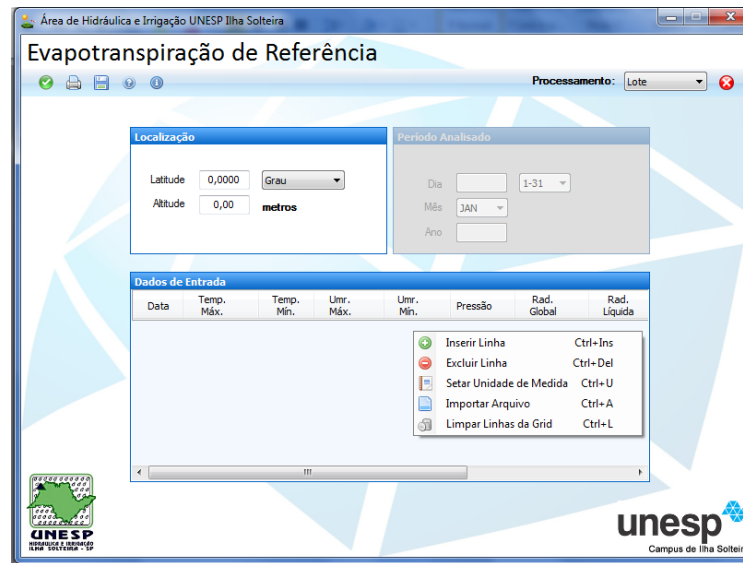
Área de Hidráulica e Irrigação UNESP Ilha Solteira

Evapotranspiração de Referência

Processamento: Lote

Localização

Latitude 0,0000 Grau

Altitude 0,00 metros

Período Analisado

Dia 1-31

Mês JAN

Ano

Dados de Entrada

| Data | Temp. Máx. | Temp. Mín. | Umr. Máx. | Umr. Mín. | Pressão | Rad. Global | Rad. Líquida |
|---|---|---|---|---|---|---|---|

Inserir Linha Ctrl+Ins
Excluir Linha Ctrl+Del
Setar Unidade de Medida Ctrl+U
Importar Arquivo Ctrl+A
Limpar Linhas da Grid Ctrl+L

UNESP
HIDRÁULICA E IRRIGAÇÃO
ILHA SOLTEIRA - SP

unesp
Campus de Ilha Solteir